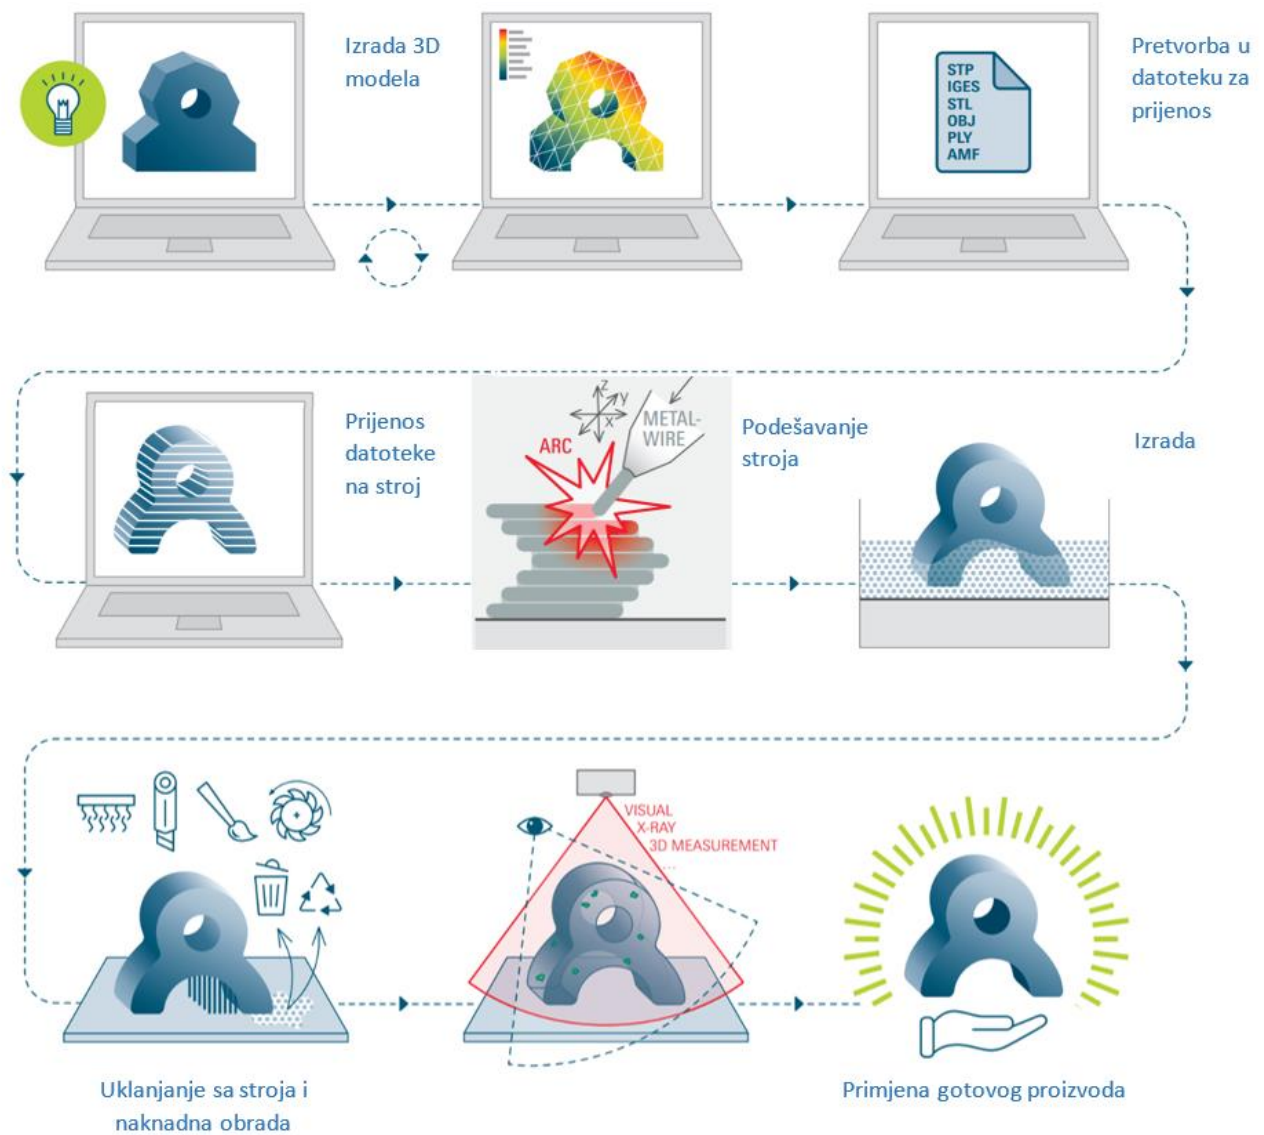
Izrada 3D modela

Pretvorba u datoteku za prijenos

STP
IGES
STL
OBJ
PLY
AMF

Prijenos datoteke na stroj

Z
Y
X
METAL-WIRE
ARC

Podešavanje stroja

Izrada

VISUAL
X-RAY
3D MEASUREMENT
...

Uklanjanje sa stroja i naknadna obrada

Primjena gotovog proizvoda